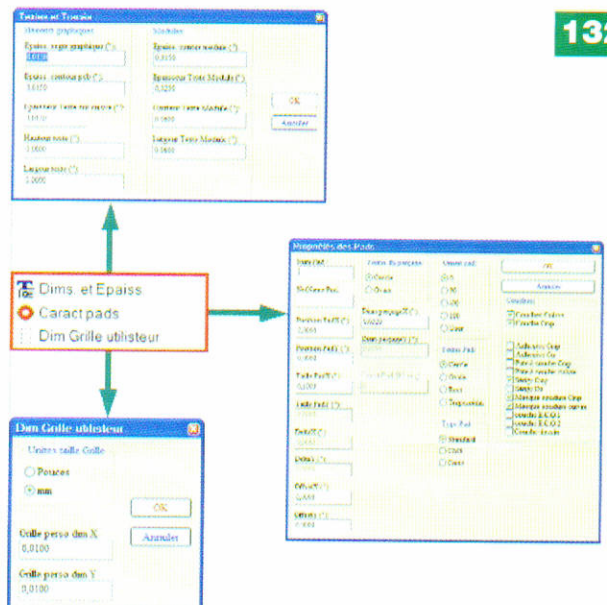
Textes et Tracés
Elements graphiques
Epaiss. segm graphique (")
0,0120
Epaiss. contour pdt (")
0,0120
Epaisseur Texte sur circuit (")
0,0150
Hauteur texte (")
0,0600
Largeur texte (")
0,0600
Modules
Epaiss. contour module (")
0,0150
Epaisseur Texte Module (")
0,0200
Hauteur Texte Module (")
0,0600
Largeur Texte Module (")
0,0600
OK
Annuler

132

Dims. et Epaiss
Caract pads
Dim Grille utilisteur

Propriétés des Pads
Taille Pad
Nb Cuivre Pad
Position Pad X (")
Position Pad Y (")
Taille Pad X (")
0,1000
Taille Pad Y (")
Delta X (")
Delta Y (")
Offset X (")
0,000
Offset Y (")
0,000
Forme Perçage
Cercle
Ovale
Diam perçage (")
0,0320
Orient pad
0
90
-90
180
Libre
Forme Pad
Cercle
Ovale
Rect
Trapézoïde
Type Pad
Standard
CMS
Conn
OK
Annuler
Couches
Couche Cuivre
Couche Cmp
Adhesive Cmp
Adhesive Cu
Pâte à souder Cmp
Pâte à souder cuivre
Sérigr Cmp
Sérigr Cu
Masque soudure Cmp
Masque soudure cuivre
couche E.C.O.1
couche E.C.O.2
Couche dessin

Dim Grille utilisteur
Unités taille Grille
Pouces
mm
OK
Annuler
Grille perso dim X
0,0100
Grille perso dim Y
0,0100